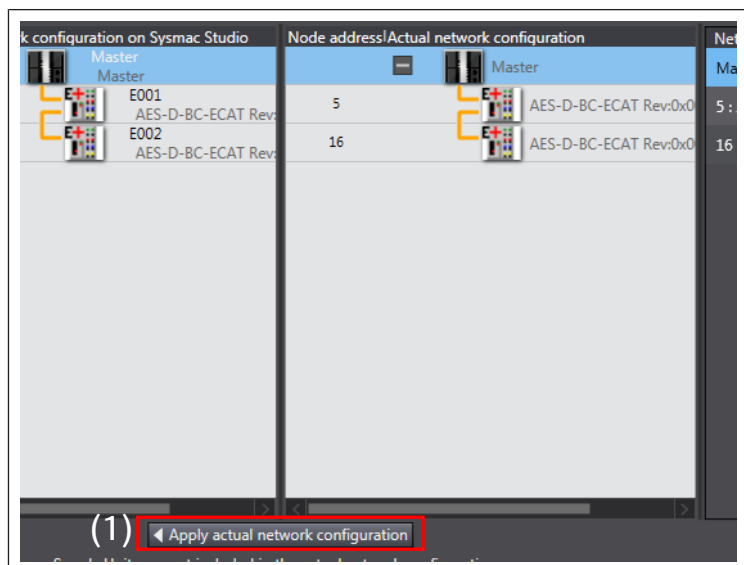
k configuration on Sysmac Studio | Node address | Actual network configuration | Net

Master
Master
E001
AES-D-BC-ECAT Rev:
E002
AES-D-BC-ECAT Rev:

Master
5 AES-D-BC-ECAT Rev:0x0
16 AES-D-BC-ECAT Rev:0x0

Ma
5 :
16

(1) Apply actual network configuration

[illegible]